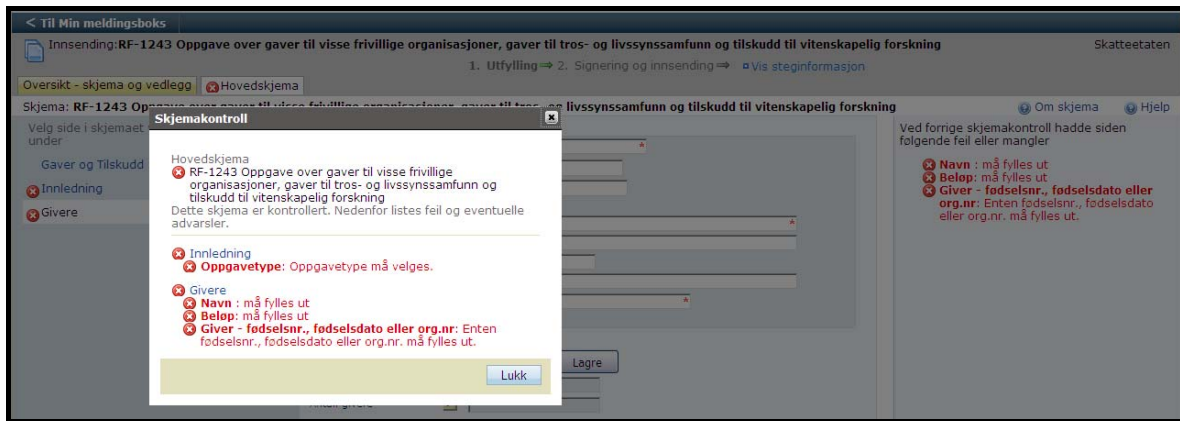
< Til Min meldingsboks

Innsending:RF-1243 Oppgave over gaver til visse frivillige organisasjoner, gaver til tros- og livssynssamfunn og tilskudd til vitenskapelig forskning

Skatteetaten

1. Utfylling ⇒ 2. Signering og innsending ⇒ Vis steginformasjon

Oversikt - skjema og vedlegg | Hovedskjema

Skjema: RF-1243 Opp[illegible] livssynssamfunn og tilskudd til vitenskapelig forskning

Om skjema | Hjelp

Velg side i skjemaet under

Gaver og Tilskudd

Innledning

Givere

Skjemakontroll

Hovedskjema

RF-1243 Oppgave over gaver til visse frivillige organisasjoner, gaver til tros- og livssynssamfunn og tilskudd til vitenskapelig forskning

Dette skjema er kontrollert. Nedenfor listes feil og eventuelle advarsler.

Innledning

Oppgavetype: Oppgavetype må velges.

Givere

Navn : må fylles ut

Beløp: må fylles ut

Giver - fødselsnr., fødselsdato eller org.nr: Enten fødselsnr., fødselsdato eller org.nr. må fylles ut.

Lukk

Lagre

Antall givere

Ved forrige skjemakontroll hadde siden følgende feil eller mangler

Navn : må fylles ut

Beløp: må fylles ut

Giver - fødselsnr., fødselsdato eller org.nr: Enten fødselsnr., fødselsdato eller org.nr. må fylles ut.